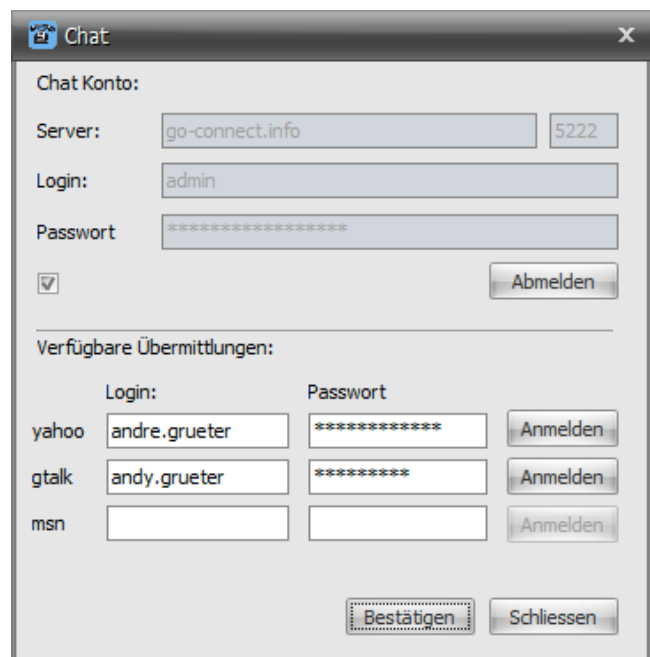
Chat

Chat Konto:

Server: go-connect.info 5222

Login: admin

Passwort ******************

Abmelden

Verfügbare Übermittlungen:

| | Login: | Passwort | |
|---|---|---|---|
| yahoo | andre.grueter | ************* | Anmelden |
| gtalk | andy.grueter | ********* | Anmelden |
| msn | | | Anmelden |

Bestätigen Schliessen